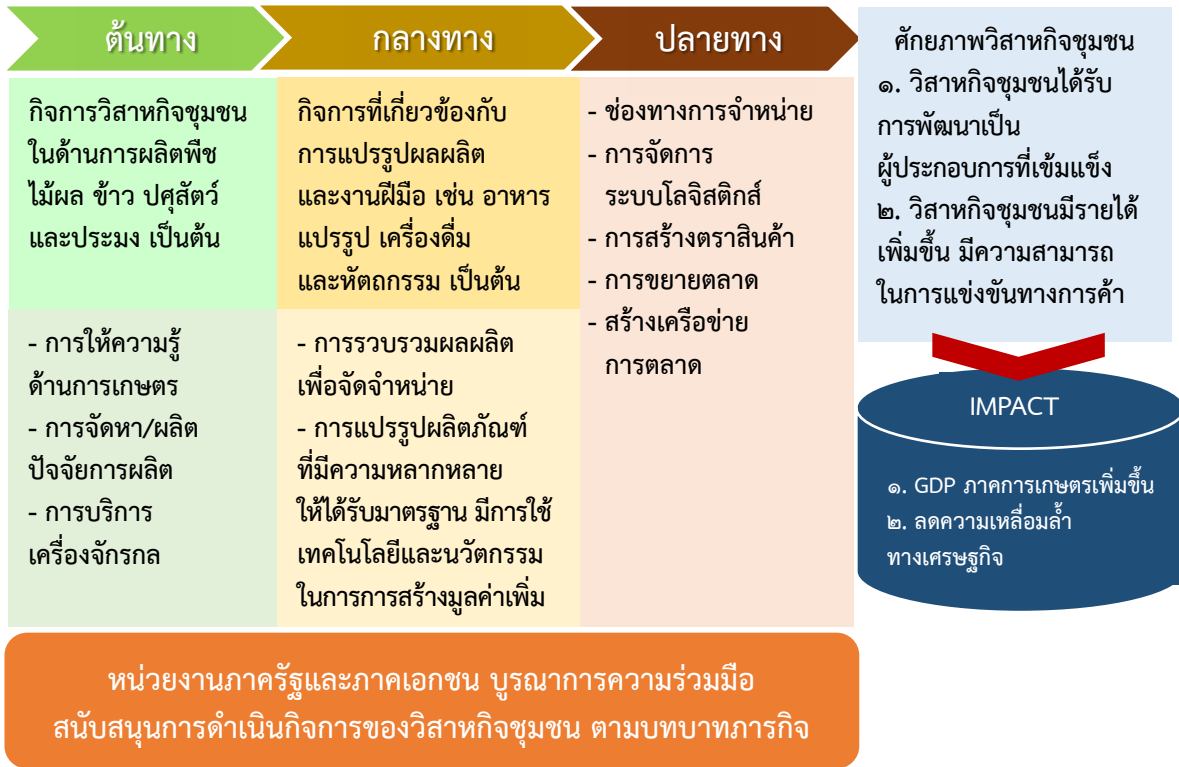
ต้นทาง

กลางทาง

ปลายทาง

ศักยภาพวิสาหกิจชุมชน
๑. วิสาหกิจชุมชนได้รับการพัฒนาเป็นผู้ประกอบการที่เข้มแข็ง
๒. วิสาหกิจชุมชนมีรายได้เพิ่มขึ้น มีความสามารถในการแข่งขันทางการค้า

กิจการวิสาหกิจชุมชนในด้านการผลิตพืช ไม้ผล ข้าว ปศุสัตว์ และประมง เป็นต้น

- การให้ความรู้ด้านการเกษตร
- การจัดหา/ผลิตปัจจัยการผลิต
- การบริการเครื่องจักรกล

กิจการที่เกี่ยวข้องกับการแปรรูปผลผลิต และงานฝีมือ เช่น อาหารแปรรูป เครื่องดื่ม และหัตถกรรม เป็นต้น

- การรวบรวมผลผลิตเพื่อจัดจำหน่าย
- การแปรรูปผลิตภัณฑ์ที่มีความหลากหลาย ให้ได้รับมาตรฐาน มีการใช้เทคโนโลยีและนวัตกรรม ในการการสร้างมูลค่าเพิ่ม

- ช่องทางการจำหน่าย
- การจัดการระบบโลจิสติกส์
- การสร้างตราสินค้า
- การขยายตลาด
- สร้างเครือข่ายการตลาด

IMPACT

๑. GDP ภาคการเกษตรเพิ่มขึ้น
๒. ลดความเหลื่อมล้ำทางเศรษฐกิจ

หน่วยงานภาครัฐและภาคเอกชน บูรณาการความร่วมมือ
สนับสนุนการดำเนินกิจการของวิสาหกิจชุมชน ตามบทบาทภารกิจ